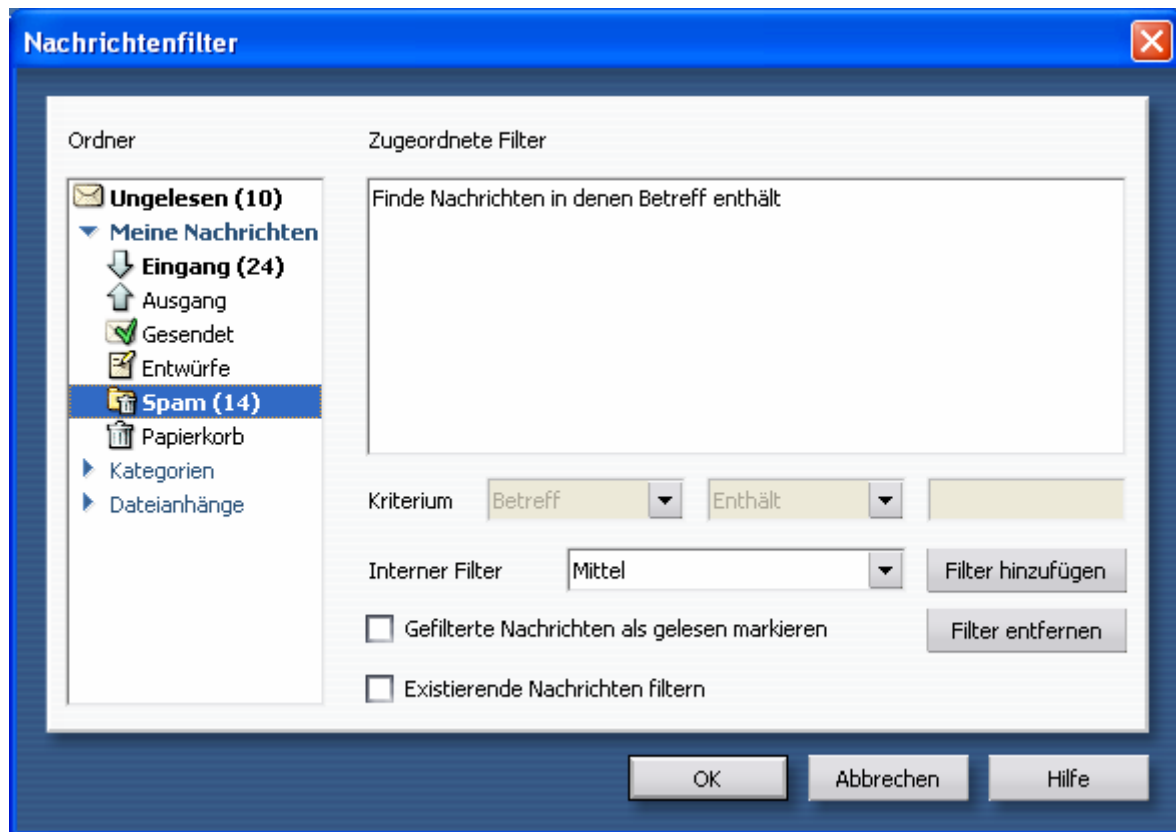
Nachrichtenfilter

Ordner

Ungelesen (10)
Meine Nachrichten
Eingang (24)
Ausgang
Gesendet
Entwürfe
Spam (14)
Papierkorb
Kategorien
Dateianhänge

Zugeordnete Filter

Finde Nachrichten in denen Betreff enthält

Kriterium Betreff Enthält

Interner Filter Mittel Filter hinzufügen

Gefilterte Nachrichten als gelesen markieren Filter entfernen

Existierende Nachrichten filtern

OK Abbrechen Hilfe